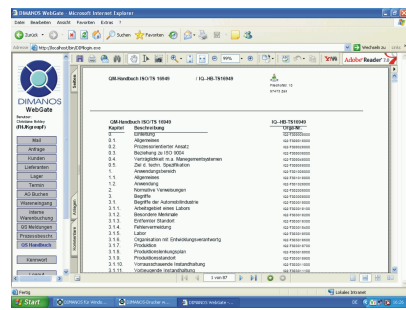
DIMANOS WebGate - Microsoft Internet Explorer

Datei Bearbeiten Ansicht Favoriten Extras ?

Zurück Suchen Favoriten

Adresse http://localhost/test2/PRogm.exe

Wechseln zu Links

Adobe Reader 7.0

DIMANOS WebGate

Benutzer: Christiane Hotley (FH-Kgroep?)

Mail
Anfrage
Kunden
Lieferanten
Lager
Termin
AG Buchen
Warenengang
Interne Warenbuchung
QS Meldungen
Prüfauswahl
QS Handbuch
Kennwort
Logout

QM-Handbuch ISO/TS 16949 | IQ-.HB-TS16949

Freigabestatus: 1.1

QM-Handbuch ISO/TS 16949 IQ-.HB-TS16949

| Kapitel | Beschreibung | Orga.Nr. |
|---|---|---|
| 0 | Einleitung | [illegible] |
| 0.1. | Allgemeines | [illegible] |
| 0.2. | Prozessorientierter Ansatz | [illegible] |
| 0.3. | Beziehung zu ISO 9004 | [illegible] |
| 0.4. | Verträglichkeit m.a. Managementsystemen | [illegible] |
| 0.5. | Ziel d. techn. Spezifikation | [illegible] |
| 1. | Anwendungsbereich | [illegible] |
| 1.1. | Allgemeines | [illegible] |
| 1.2. | Anwendung | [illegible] |
| 2. | Normative Verweisungen | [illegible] |
| 3. | Begriffe | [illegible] |
| 3.1. | Begriffe der Automobilindustrie | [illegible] |
| 3.1.1. | Arbeitsgebiet eines Labors | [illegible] |
| 3.1.2. | Besondere Merkmale | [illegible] |
| 3.1.3. | Entfernter Standort | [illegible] |
| 3.1.4. | Fehlervermeidung | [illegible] |
| 3.1.5. | Labor | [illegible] |
| 3.1.6. | Organisation mit Entwicklungsverantwortung | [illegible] |
| 3.1.7. | Produktion | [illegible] |
| 3.1.8. | Produktionsrenkungszeiten | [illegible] |
| 3.1.9. | Produktionsstandort | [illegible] |
| 3.1.10. | Voraussschauende Instandhaltung | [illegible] |
| 3.1.11. | Vorbeugende Instandhaltung | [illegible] |

1 von 87

Fertig

Lokales Intranet

Start